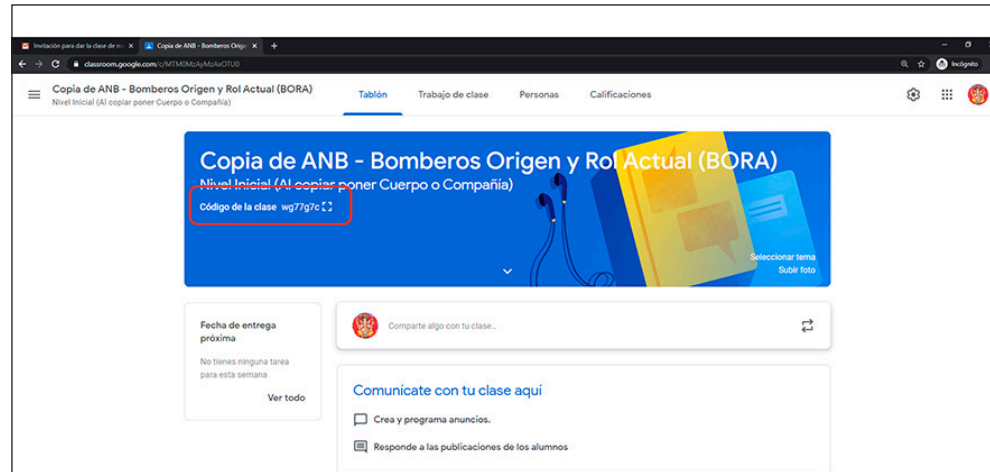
Invitación para dar la clase de m ×
Copia de ANB - Bomberos Orige ×
+
classroom.google.com/c/MTM0MzAyMzAxOTU0
Incógnito

Copia de ANB - Bomberos Origen y Rol Actual (BORA)
Nivel Inicial (Al copiar poner Cuerpo o Compañía)

Tablón
Trabajo de clase
Personas
Calificaciones

Copia de ANB - Bomberos Origen y Rol Actual (BORA)
Nivel Inicial (Al copiar poner Cuerpo o Compañía)
Código de la clase wg77g7c

Seleccionar tema
Subir foto

Fecha de entrega próxima
No tienes ninguna tarea para esta semana
Ver todo

Comparte algo con tu clase...

Comunicate con tu clase aquí
Crea y programa anuncios.
Responde a las publicaciones de los alumnos